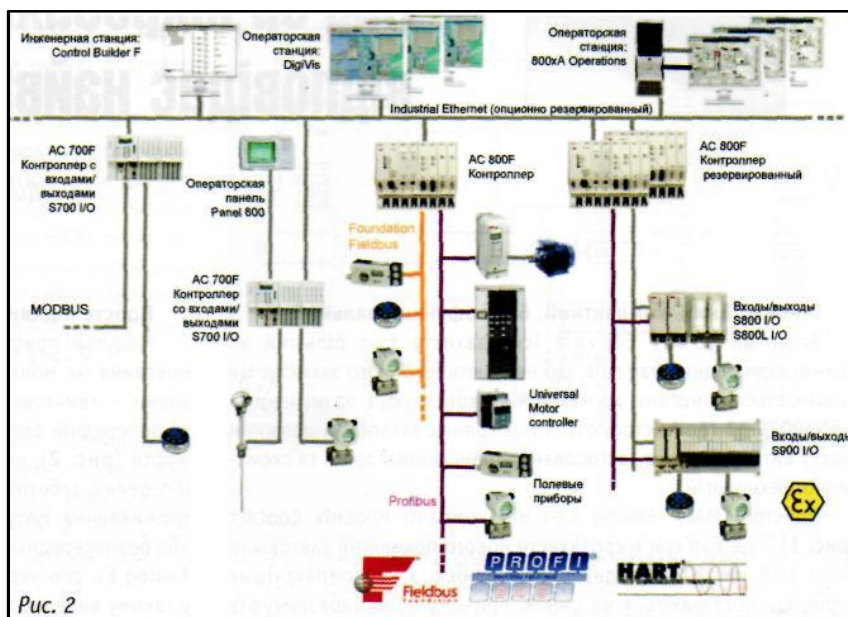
Инженерная станция: Control Builder F

Операторская станция: DigiVis

Операторская станция: 800xA Operations

Industrial Ethernet (опционно резервированный)

AC 700F Контроллер с входами/ выходами S700 I/O

Операторская панель Panel 800

AC 800F Контроллер

AC 800F Контроллер резервированный

Foundation Fieldbus

AC 700F Контроллер со входами/ выходами S700 I/O

MODBUS

Входы/выходы S800 I/O S800L I/O

Universal Motor controller

Входы/выходы S900 I/O

Полевые приборы

Profibus

Fieldbus

PROFI

HART

Ex

Рис. 2